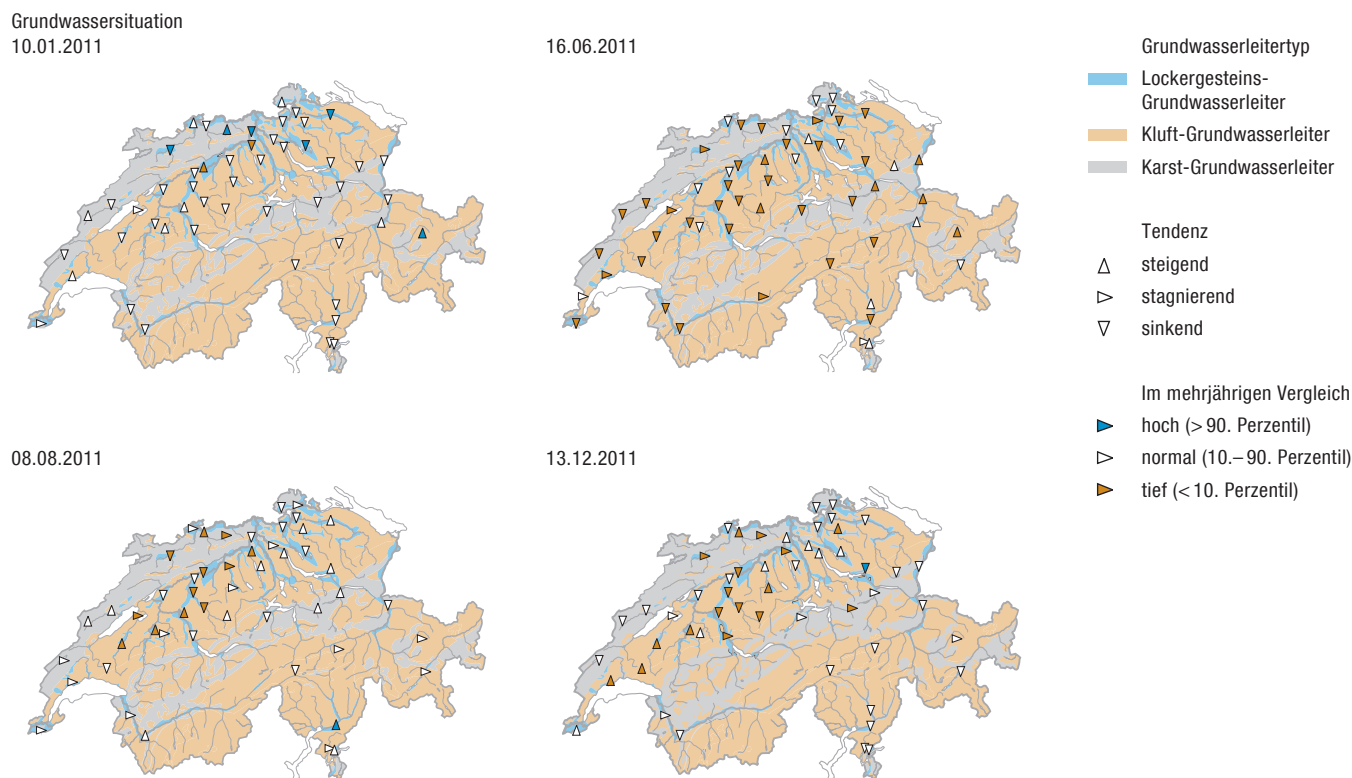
Grundwassersituation
10.01.2011

16.06.2011

Grundwasserleitertyp
Lockergesteins-Grundwasserleiter
Kluft-Grundwasserleiter
Karst-Grundwasserleiter

Tendenz
steigend
stagnierend
sinkend

Im mehrjährigen Vergleich
hoch (> 90. Perzentil)
normal (10.– 90. Perzentil)
tief (< 10. Perzentil)

08.08.2011

13.12.2011